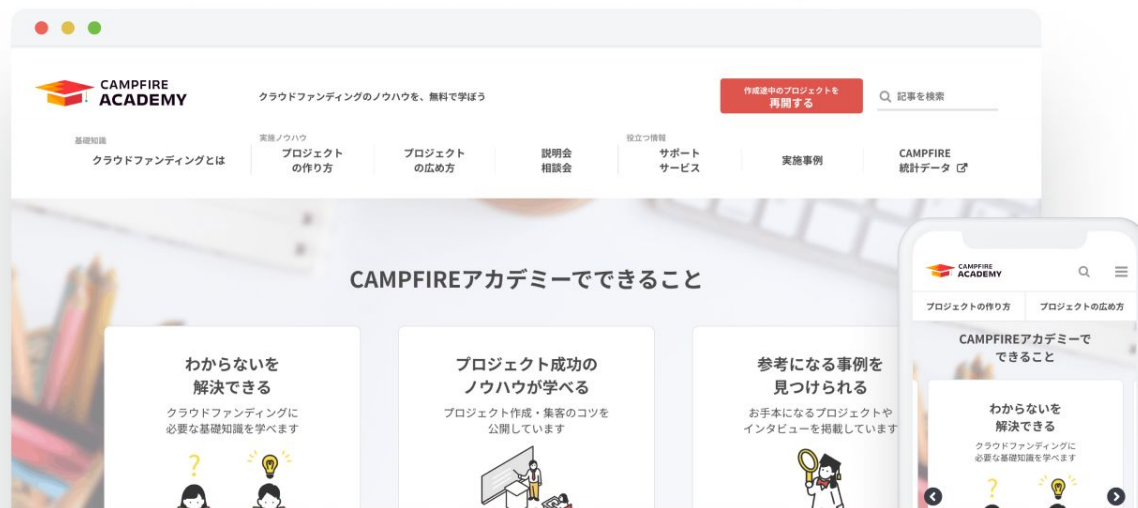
CAMPFIRE ACADEMY

クラウドファンディングのノウハウを、無料で学ぼう

作成途中のプロジェクトを
再開する

記事を検索

基礎知識
クラウドファンディングとは

実践ノウハウ
プロジェクトの作り方

プロジェクトの広め方

説明会 相談会

役立つ情報
サポートサービス

実施事例

CAMPFIRE 統計データ

CAMPFIREアカデミーでできること

わからないを解決できる
クラウドファンディングに必要な基礎知識を学べます

プロジェクト成功のノウハウが学べる
プロジェクト作成・集客のコツを公開しています

参考になる事例を見つけられる
お手本になるプロジェクトやインタビューを掲載しています

CAMPFIRE ACADEMY

プロジェクトの作り方

プロジェクトの広め方

CAMPFIREアカデミーでできること

わからないを解決できる
クラウドファンディングに必要な基礎知識を学べます